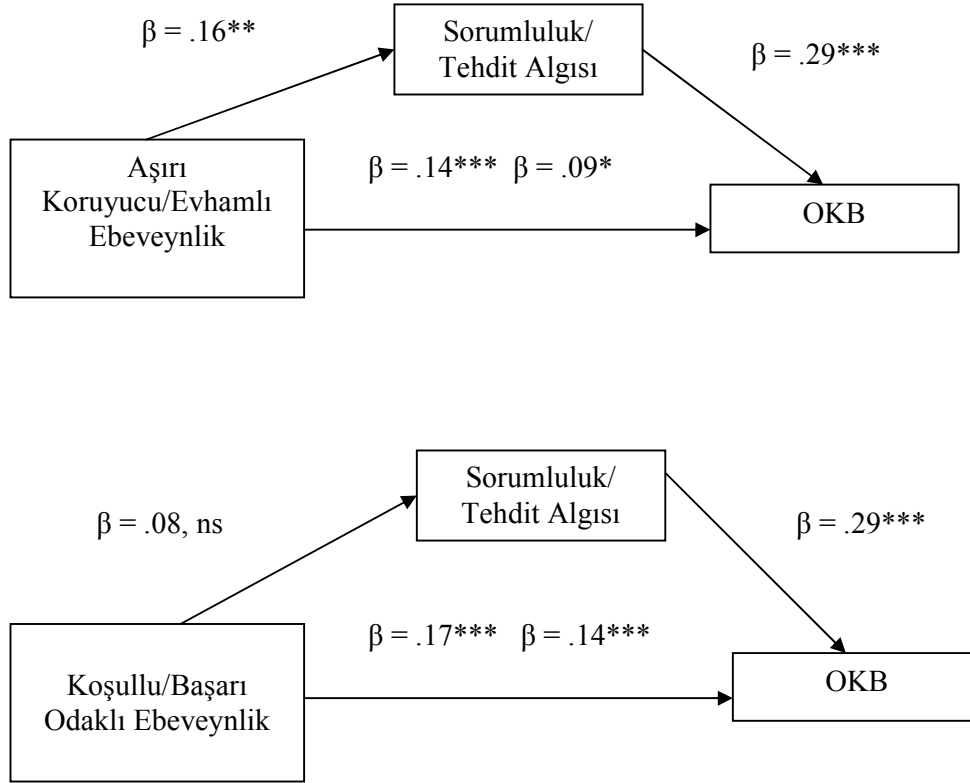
$\beta$ = .16**

Sorumluluk/ Tehdit Algısı

$\beta$ = .29***

Aşırı Koruyucu/Evhamlı Ebeveynlik

$\beta$ = .14*** $\beta$ = .09*

OKB

Sorumluluk/ Tehdit Algısı

$\beta$ = .08, ns

$\beta$ = .29***

$\beta$ = .17*** $\beta$ = .14***

Koşullu/Başarı Odaklı Ebeveynlik

OKB